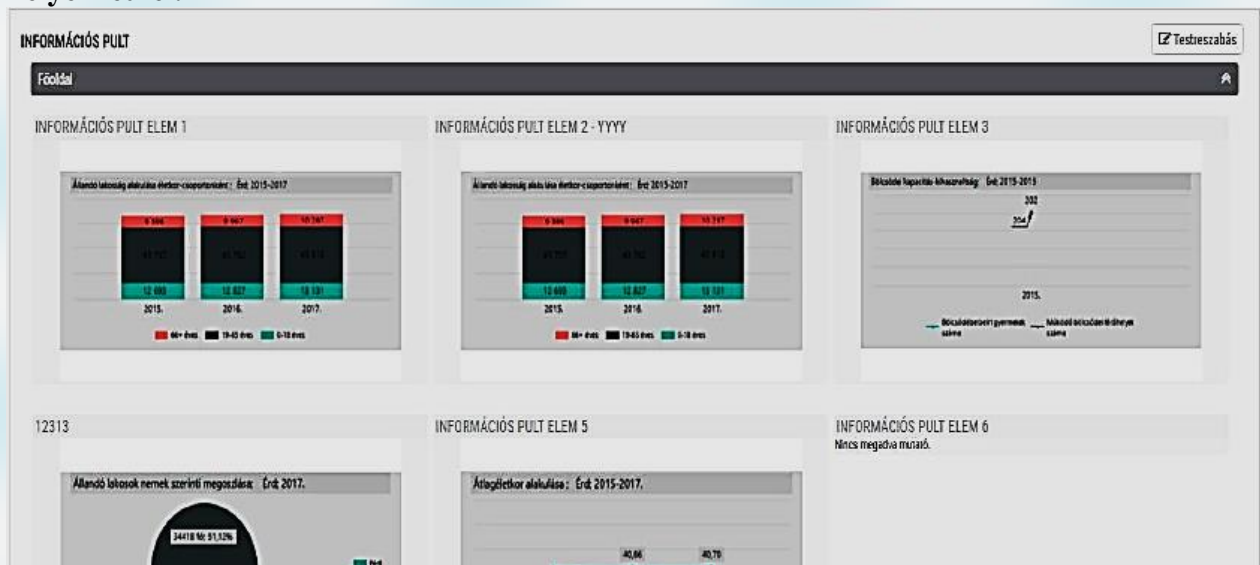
INFORMÁCIÓS PULT

Testreszabás

Főoldal

INFORMÁCIÓS PULT ELEM 1

Állandó lakosság alakulása életkor-csoportonként: Érd; 2015-2017

12 680 12 827 13 131

2015. 2016. 2017.

66+ éves 19-65 éves 0-18 éves

INFORMÁCIÓS PULT ELEM 2 - YYYY

Állandó lakosság alakulása életkor-csoportonként: Érd; 2015-2017

12 680 12 827 13 131

2015. 2016. 2017.

66+ éves 19-65 éves 0-18 éves

INFORMÁCIÓS PULT ELEM 3

Bölcsőde kapacitás-kihasználtság: Érd; 2015-2015

202

204

2015.

Bölcsődébeíratott gyermekek száma Működő bölcsődei férőhelyek száma

12313

Állandó lakosok nemek szerinti megoszlása: Érd; 2017.

34418 fő; 51,12%

INFORMÁCIÓS PULT ELEM 5

Átlagéletkor alakulása: Érd; 2015-2017.

40,66 40,70

INFORMÁCIÓS PULT ELEM 6

Nincs megadva mutató.